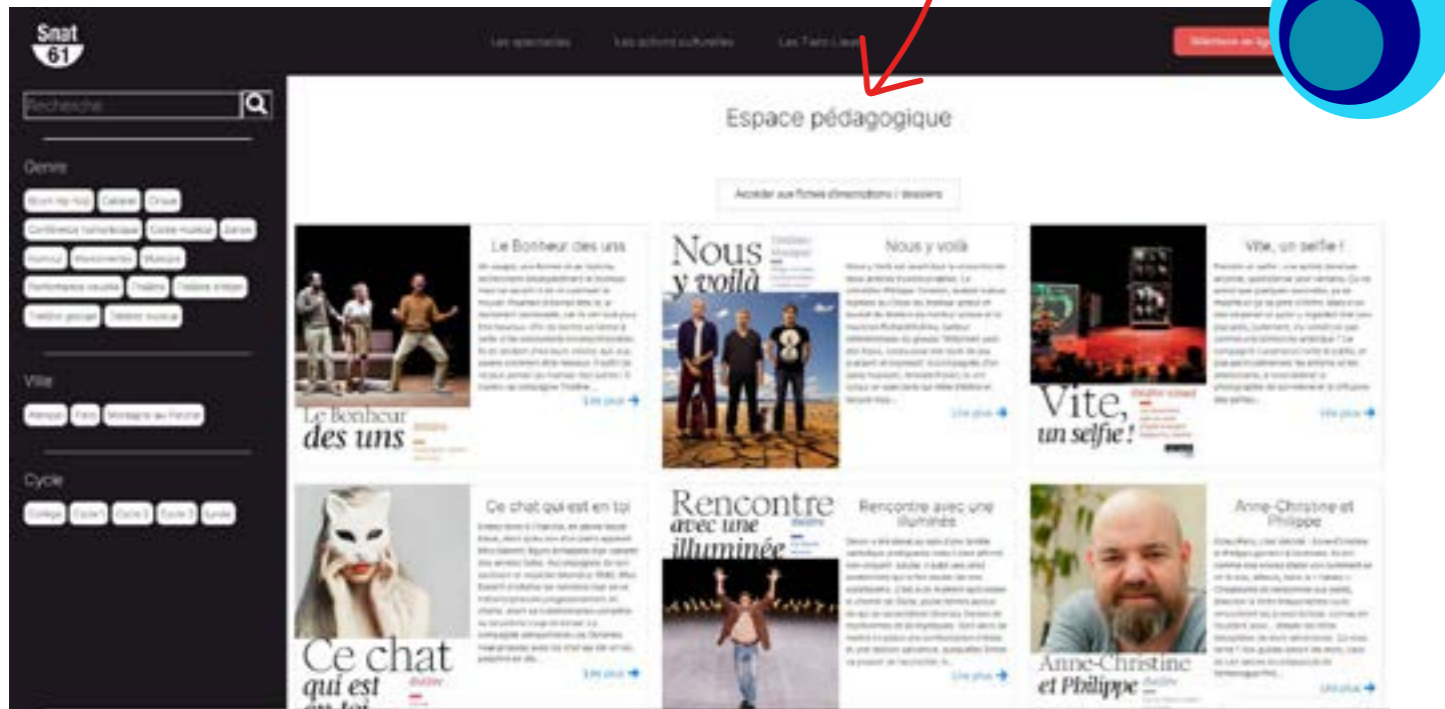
Snat 61

Les spectacles Les actions culturelles Les Tiers-Lieux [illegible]

Recherche

Genre

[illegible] Cabaret Cirque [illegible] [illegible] Danse Humour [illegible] Musique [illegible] Théâtre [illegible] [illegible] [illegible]

Ville

Alençon Flers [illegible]

Cycle

Collège Cycle 1 Cycle 2 Cycle 3 Lycée

Espace pédagogique

Accéder aux fiches d'inscriptions / dossiers

Le Bonheur des uns

Le Bonheur des uns

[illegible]

Lire plus →

Nous y voilà

Nous y voilà

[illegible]

Lire plus →

Vite, un selfie !

Vite, un selfie !

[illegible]

Lire plus →

Ce chat qui est en toi

Ce chat qui est en toi

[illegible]

Lire plus →

Rencontre avec une illuminée

Rencontre avec une illuminée

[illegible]

Lire plus →

Anne-Christine et Philippe

Anne-Christine et Philippe

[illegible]

Lire plus →